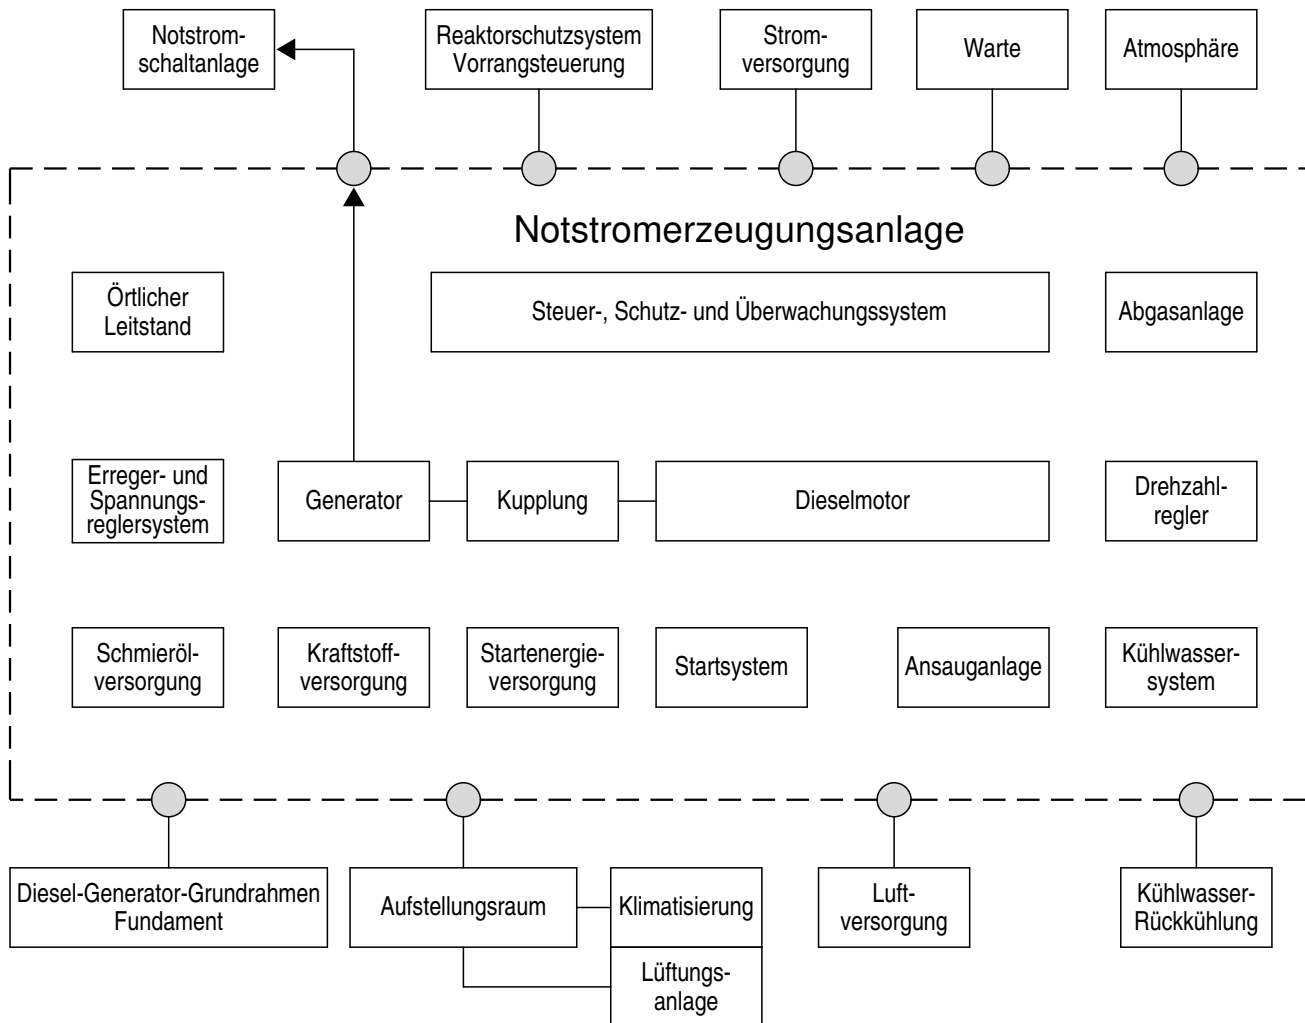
Notstrom-schaltanlage

Reaktorschutzsystem Vorrangsteuerung

Strom-versorgung

Warte

Atmosphäre

Notstromerzeugungsanlage

Örtlicher Leitstand

Steuer-, Schutz- und Überwachungssystem

Abgasanlage

Erreger- und Spannungs-reglersystem

Generator

Kupplung

Dieselmotor

Drehzahl-regler

Schmieröl-versorgung

Kraftstoff-versorgung

Startenergie-versorgung

Startsystem

Ansauganlage

Kühlwasser-system

Diesel-Generator-Grundrahmen Fundament

Aufstellungsraum

Klimatisierung

Lüftungs-anlage

Luft-versorgung

Kühlwasser-Rückkühlung